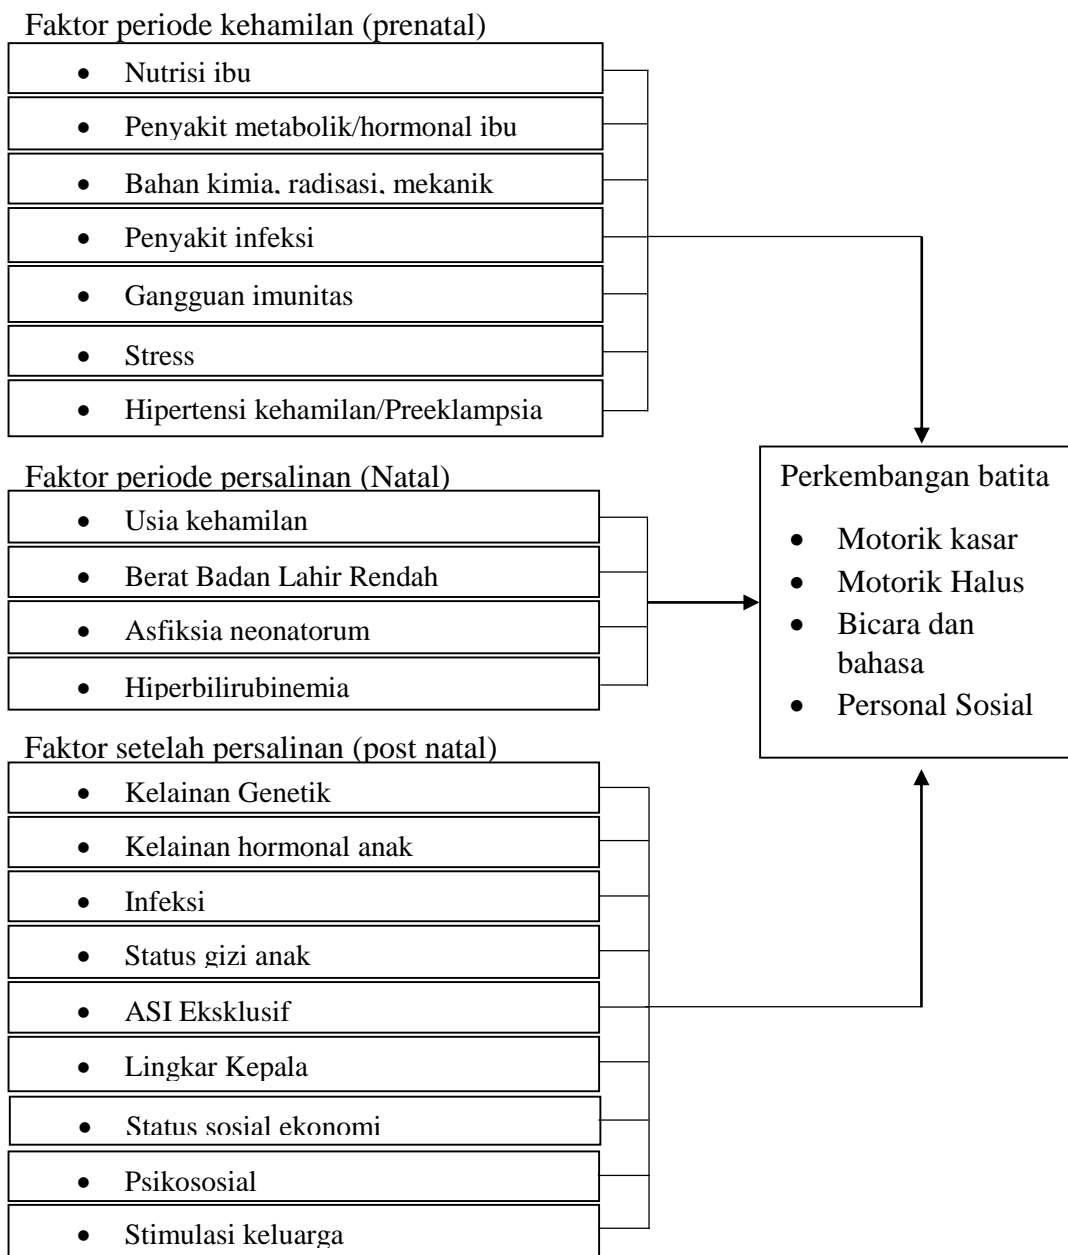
Faktor periode kehamilan (prenatal)

- Nutrisi ibu
- Penyakit metabolik/hormonal ibu
- Bahan kimia, radisasi, mekanik
- Penyakit infeksi
- Gangguan imunitas
- Stress
- Hipertensi kehamilan/Preeklampsia

Faktor periode persalinan (Natal)

- Usia kehamilan
- Berat Badan Lahir Rendah
- Asfiksia neonatorum
- Hiperbilirubinemia

Faktor setelah persalinan (post natal)

- Kelainan Genetik
- Kelainan hormonal anak
- Infeksi
- Status gizi anak
- ASI Eksklusif
- Lingkar Kepala
- Status sosial ekonomi
- Psikososial
- Stimulasi keluarga

Perkembangan batita

- Motorik kasar
- Motorik Halus
- Bicara dan bahasa
- Personal Sosial